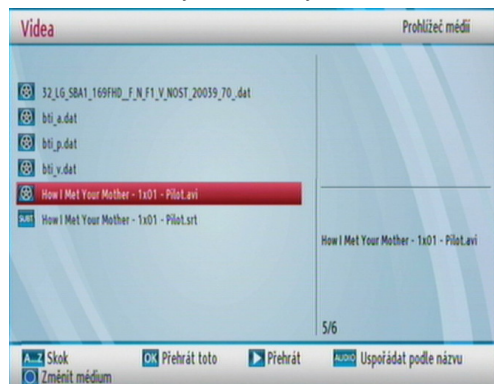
Videa

Prohlížeč médií

32_LG_SBA1_169FHD_F_N_F1_V_NOST_20039_70_.dat

bti_a.dat

bti_p.dat

bti_v.dat

How I Met Your Mother - 1x01 - Pilot.avi

SUBT How I Met Your Mother - 1x01 - Pilot.srt

How I Met Your Mother - 1x01 - Pilot.avi

5/6

A...Z Skok

OK Přehrát toto

Přehrát

AUDIO Uspořádat podle názvu

Změnit médium